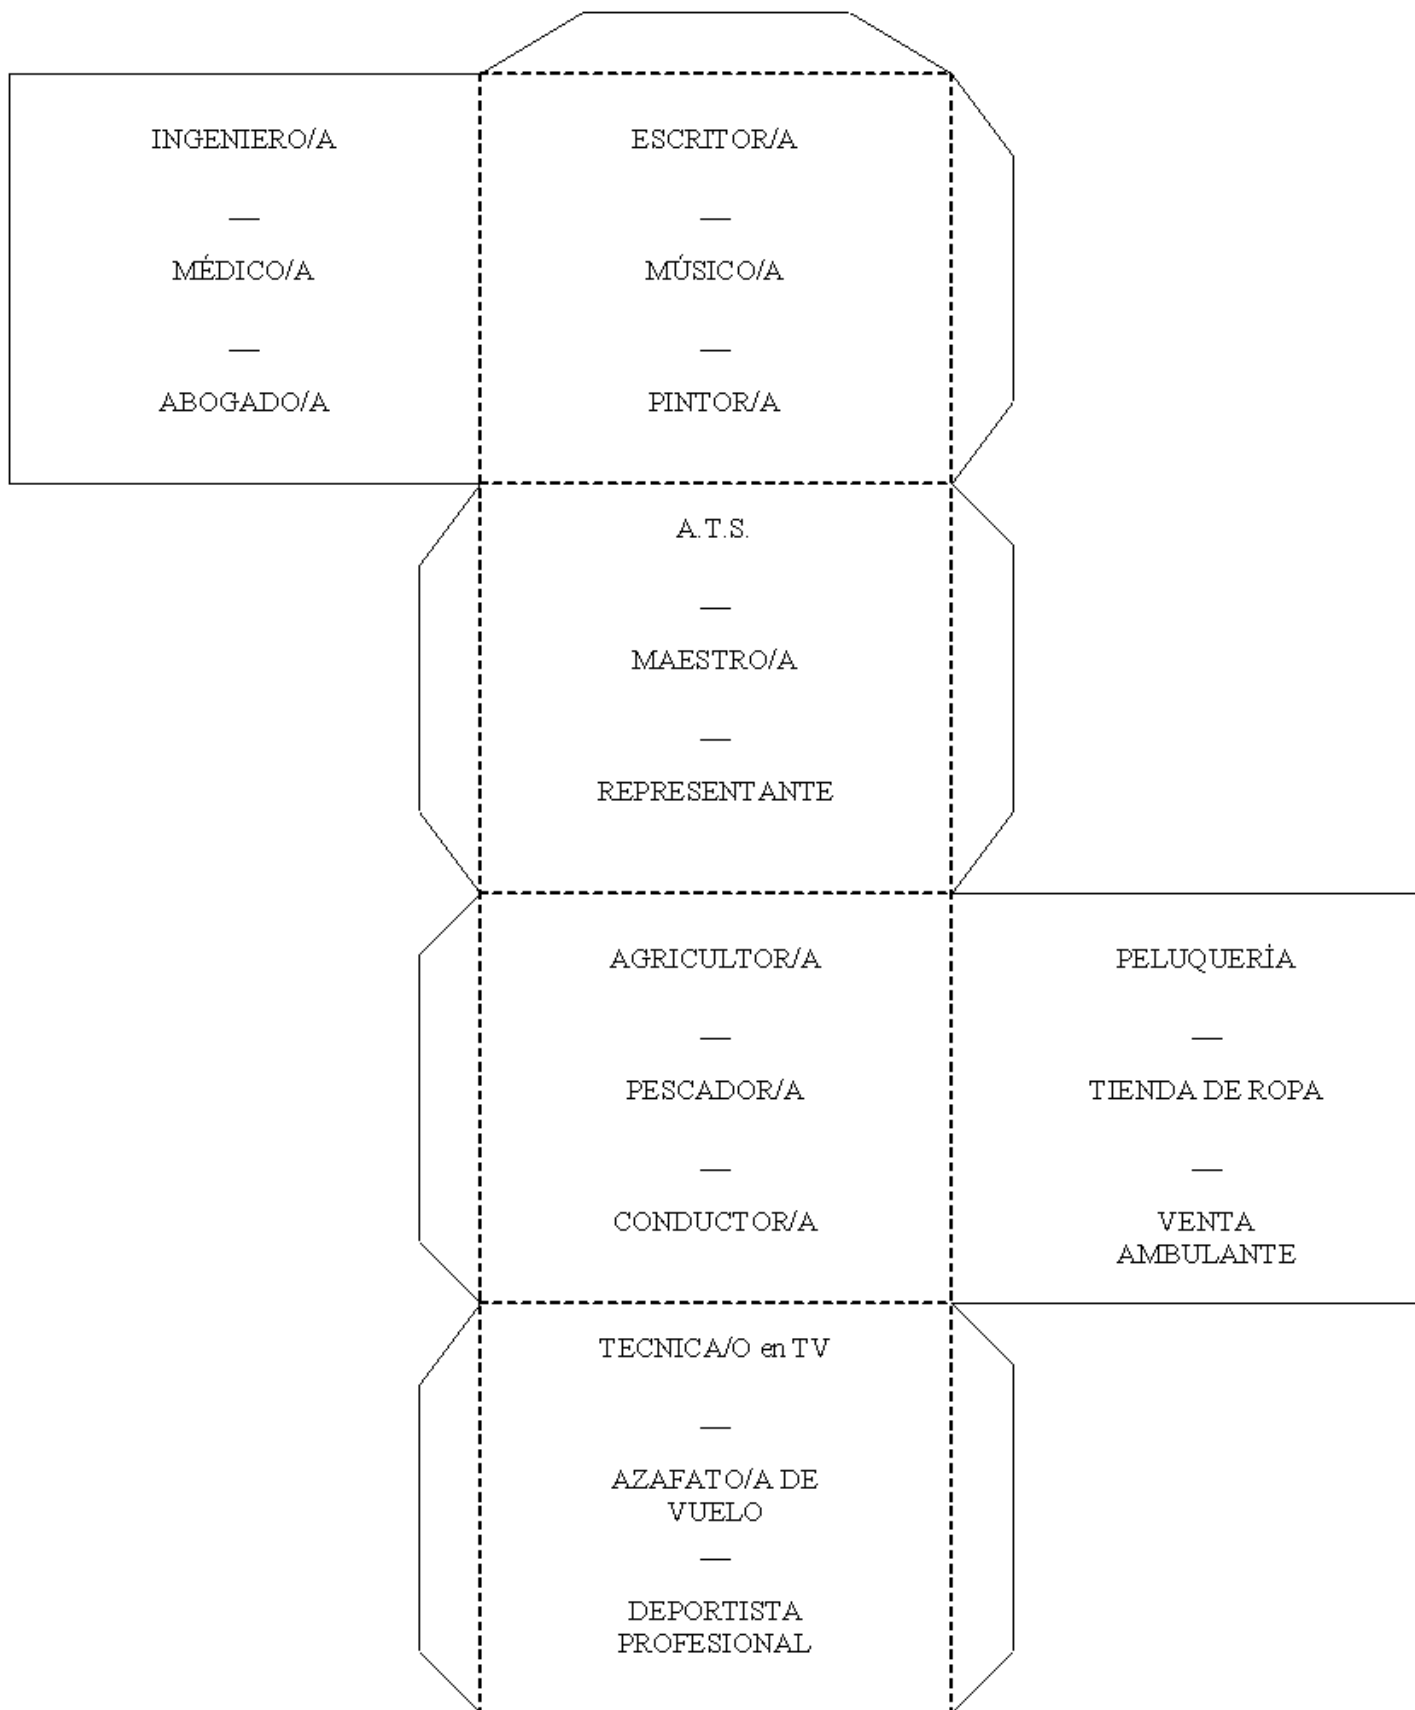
INGENIERO/A

—

MÉDICO/A

—

ABOGADO/A

ESCRITOR/A

—

MÚSICO/A

—

PINTOR/A

A.T.S.

—

MAESTRO/A

—

REPRESENTANTE

AGRICULTOR/A

—

PESCADOR/A

—

CONDUCTOR/A

PELUQUERÍA

—

TIENDA DE ROPA

—

VENTA AMBULANTE

TECNICA/O en TV

—

AZAFATO/A DE VUELO

—

DEPORTISTA PROFESIONAL